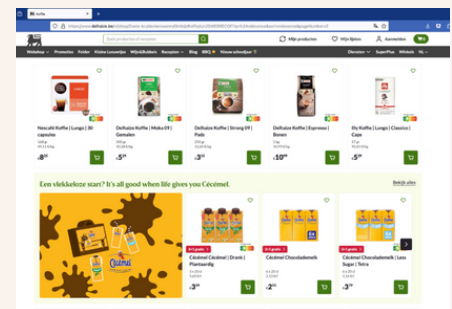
Koffie

https://www.delhaize.be/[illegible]

Zoek producten of recepten

Mijn producten

Mijn lijsten

Aanmelden

Webshop Promoties Folder Kleine Leeuwtjes Wijn&Bubbels Recepten Blog BBQ Nieuw schooljaar

Diensten SuperPlus Winkels Nu

Nescafé Koffie | Lungo | 30 capsules

€8

Delhaize Koffie | Moka 09 | Gemalen

€5

Delhaize Koffie | Strong 09 | Pads

€3

Delhaize Koffie | Espresso | Bonen

€10

Illy Koffie | Lungo | Classico | Caps

€5

Een vlekkeloze start? It's all good when life gives you Cécémel.

Bekijk alles

Cécémel

Cécémel Cécémel | Drank | Plantaardig

€3

Cécémel Chocolademelk

€2

Cécémel Chocolademelk | Less Sugar | Tetra

€3